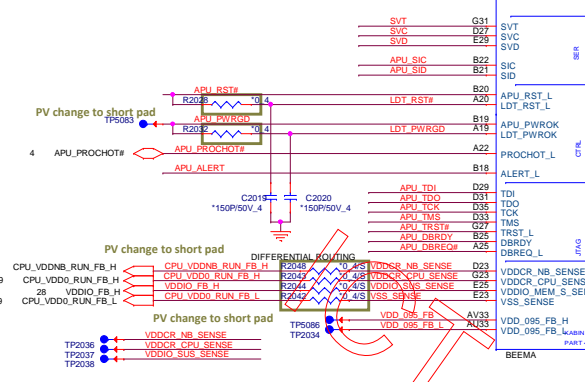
SVT G31 SVT
SVC D27 SVC
SVD E29 SVD

APU_SIC B22 SIC
APU_SID B21 SID

SER

APU_RST# B20 APU_RST_L
PV change to short pad
R2028 *0_4 LDT_RST# A20 LDT_RST_L
TP5083
APU_PWRGD B19 APU_PWROK
R2032 *0_4 LDT_PWRGD A19 LDT_PWROK
4 APU_PROCHOT# APU_PROCHOT# A22 PROCHOT_L
APU_ALERT B18 ALERT_L

CTRL

C2019 C2020
*150P/50V_4 *150P/50V_4

APU_TDI D29 TDI
APU_TDO D31 TDO
APU_TCK D35 TCK
APU_TMS D33 TMS
APU_TRST# G27 TRST_L
APU_DBRDY B25 DBRDY
APU_DBREQ# A25 DBREQ_L

JTAG

PV change to short pad
DIFFERENTIAL ROUTING
CPU_VDDNB_RUN_FB_H CPU_VDDNB_RUN_FB_H R2048 *0_4/S VDDCR_NB_SENSE D23 VDDCR_NB_SENSE
9 CPU_VDD0_RUN_FB_H CPU_VDD0_RUN_FB_H R2043 *0_4/S VDDCR_CPU_SENSE G23 VDDCR_CPU_SENSE
28 VDDIO_FB_H VDDIO_FB_H R2041 *0_4/S VDDCR_SUS_SENSE E25 VDDIO_MEM_S_SENSE
9 CPU_VDD0_RUN_FB_L CPU_VDD0_RUN_FB_L R2042 *0_4/S VSS_SENSE E23 VSS_SENSE

PV change to short pad
TP5086 VDD_095_FB_H AV33 VDD_095_FB_H
TP2034 VDD_095_FB_L AU33 VDD_095_FB_L

TP2036 VDDCR_NB_SENSE
TP2037 VDDCR_CPU_SENSE
TP2038 VDDCR_SUS_SENSE

BEEMA
PART